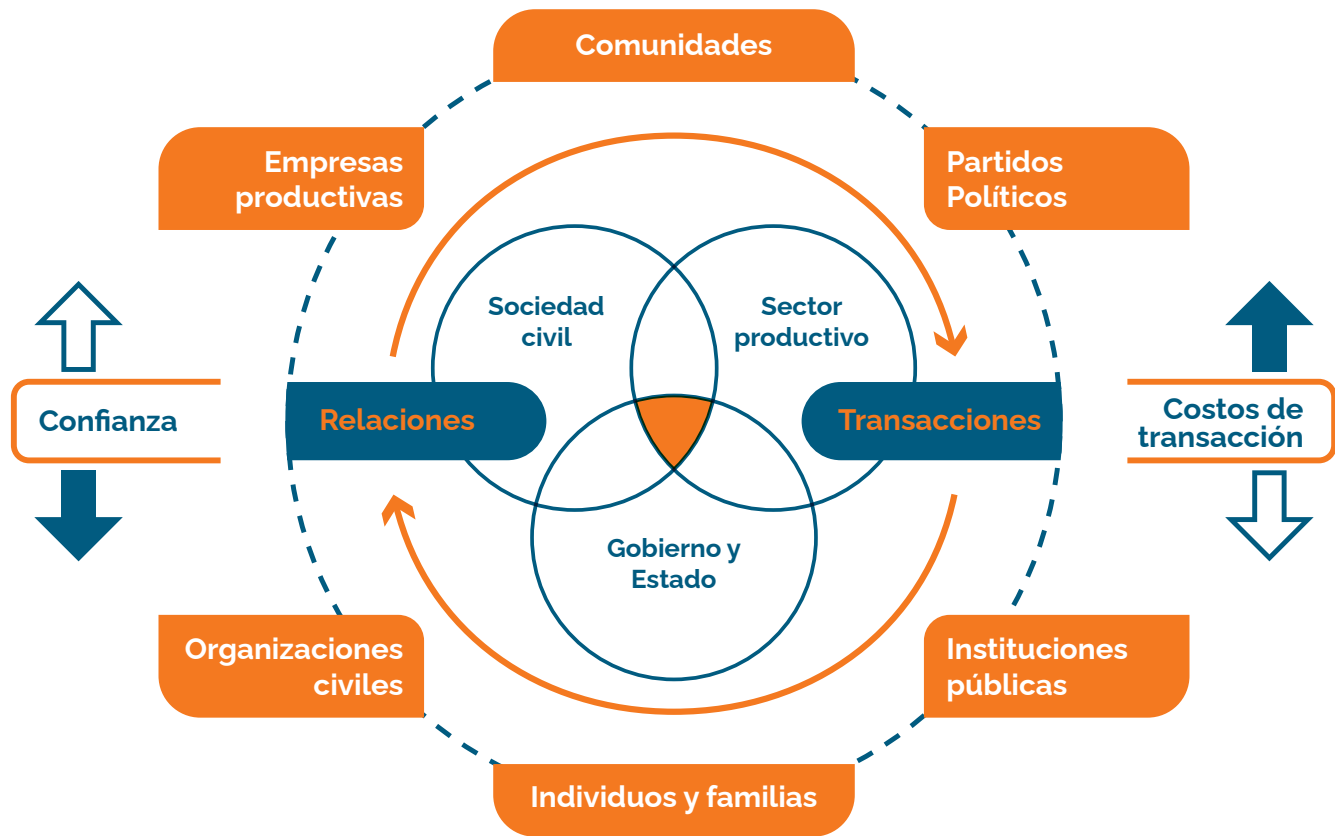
Comunidades

Empresas productivas

Partidos Políticos

Sociedad civil

Sector productivo

Confianza

Relaciones

Transacciones

Costos de transacción

Gobierno y Estado

Organizaciones civiles

Instituciones públicas

Individuos y familias